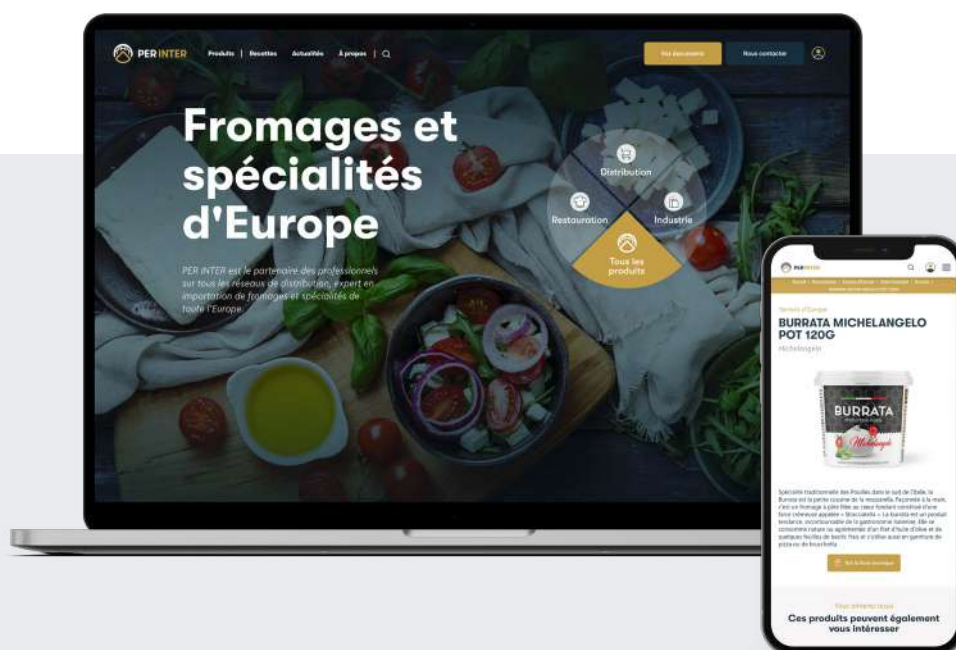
PER INTER Produits | Recettes Actualités À propos | 

Nos documents Nous contacter

Fromages et spécialités d'Europe

PER INTER est le partenaire des professionnels sur tous les réseaux de distribution, expert en importation de fromages et spécialités de toute l'Europe.

Distribution
Restauration
Industrie
Tous les produits

PER INTER

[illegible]

Saveurs d'Europe

BURRATA MICHELANGELO POT 120G

Michelangelo

BURRATA
Michelangelo

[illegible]

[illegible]

Ces produits peuvent également vous intéresser